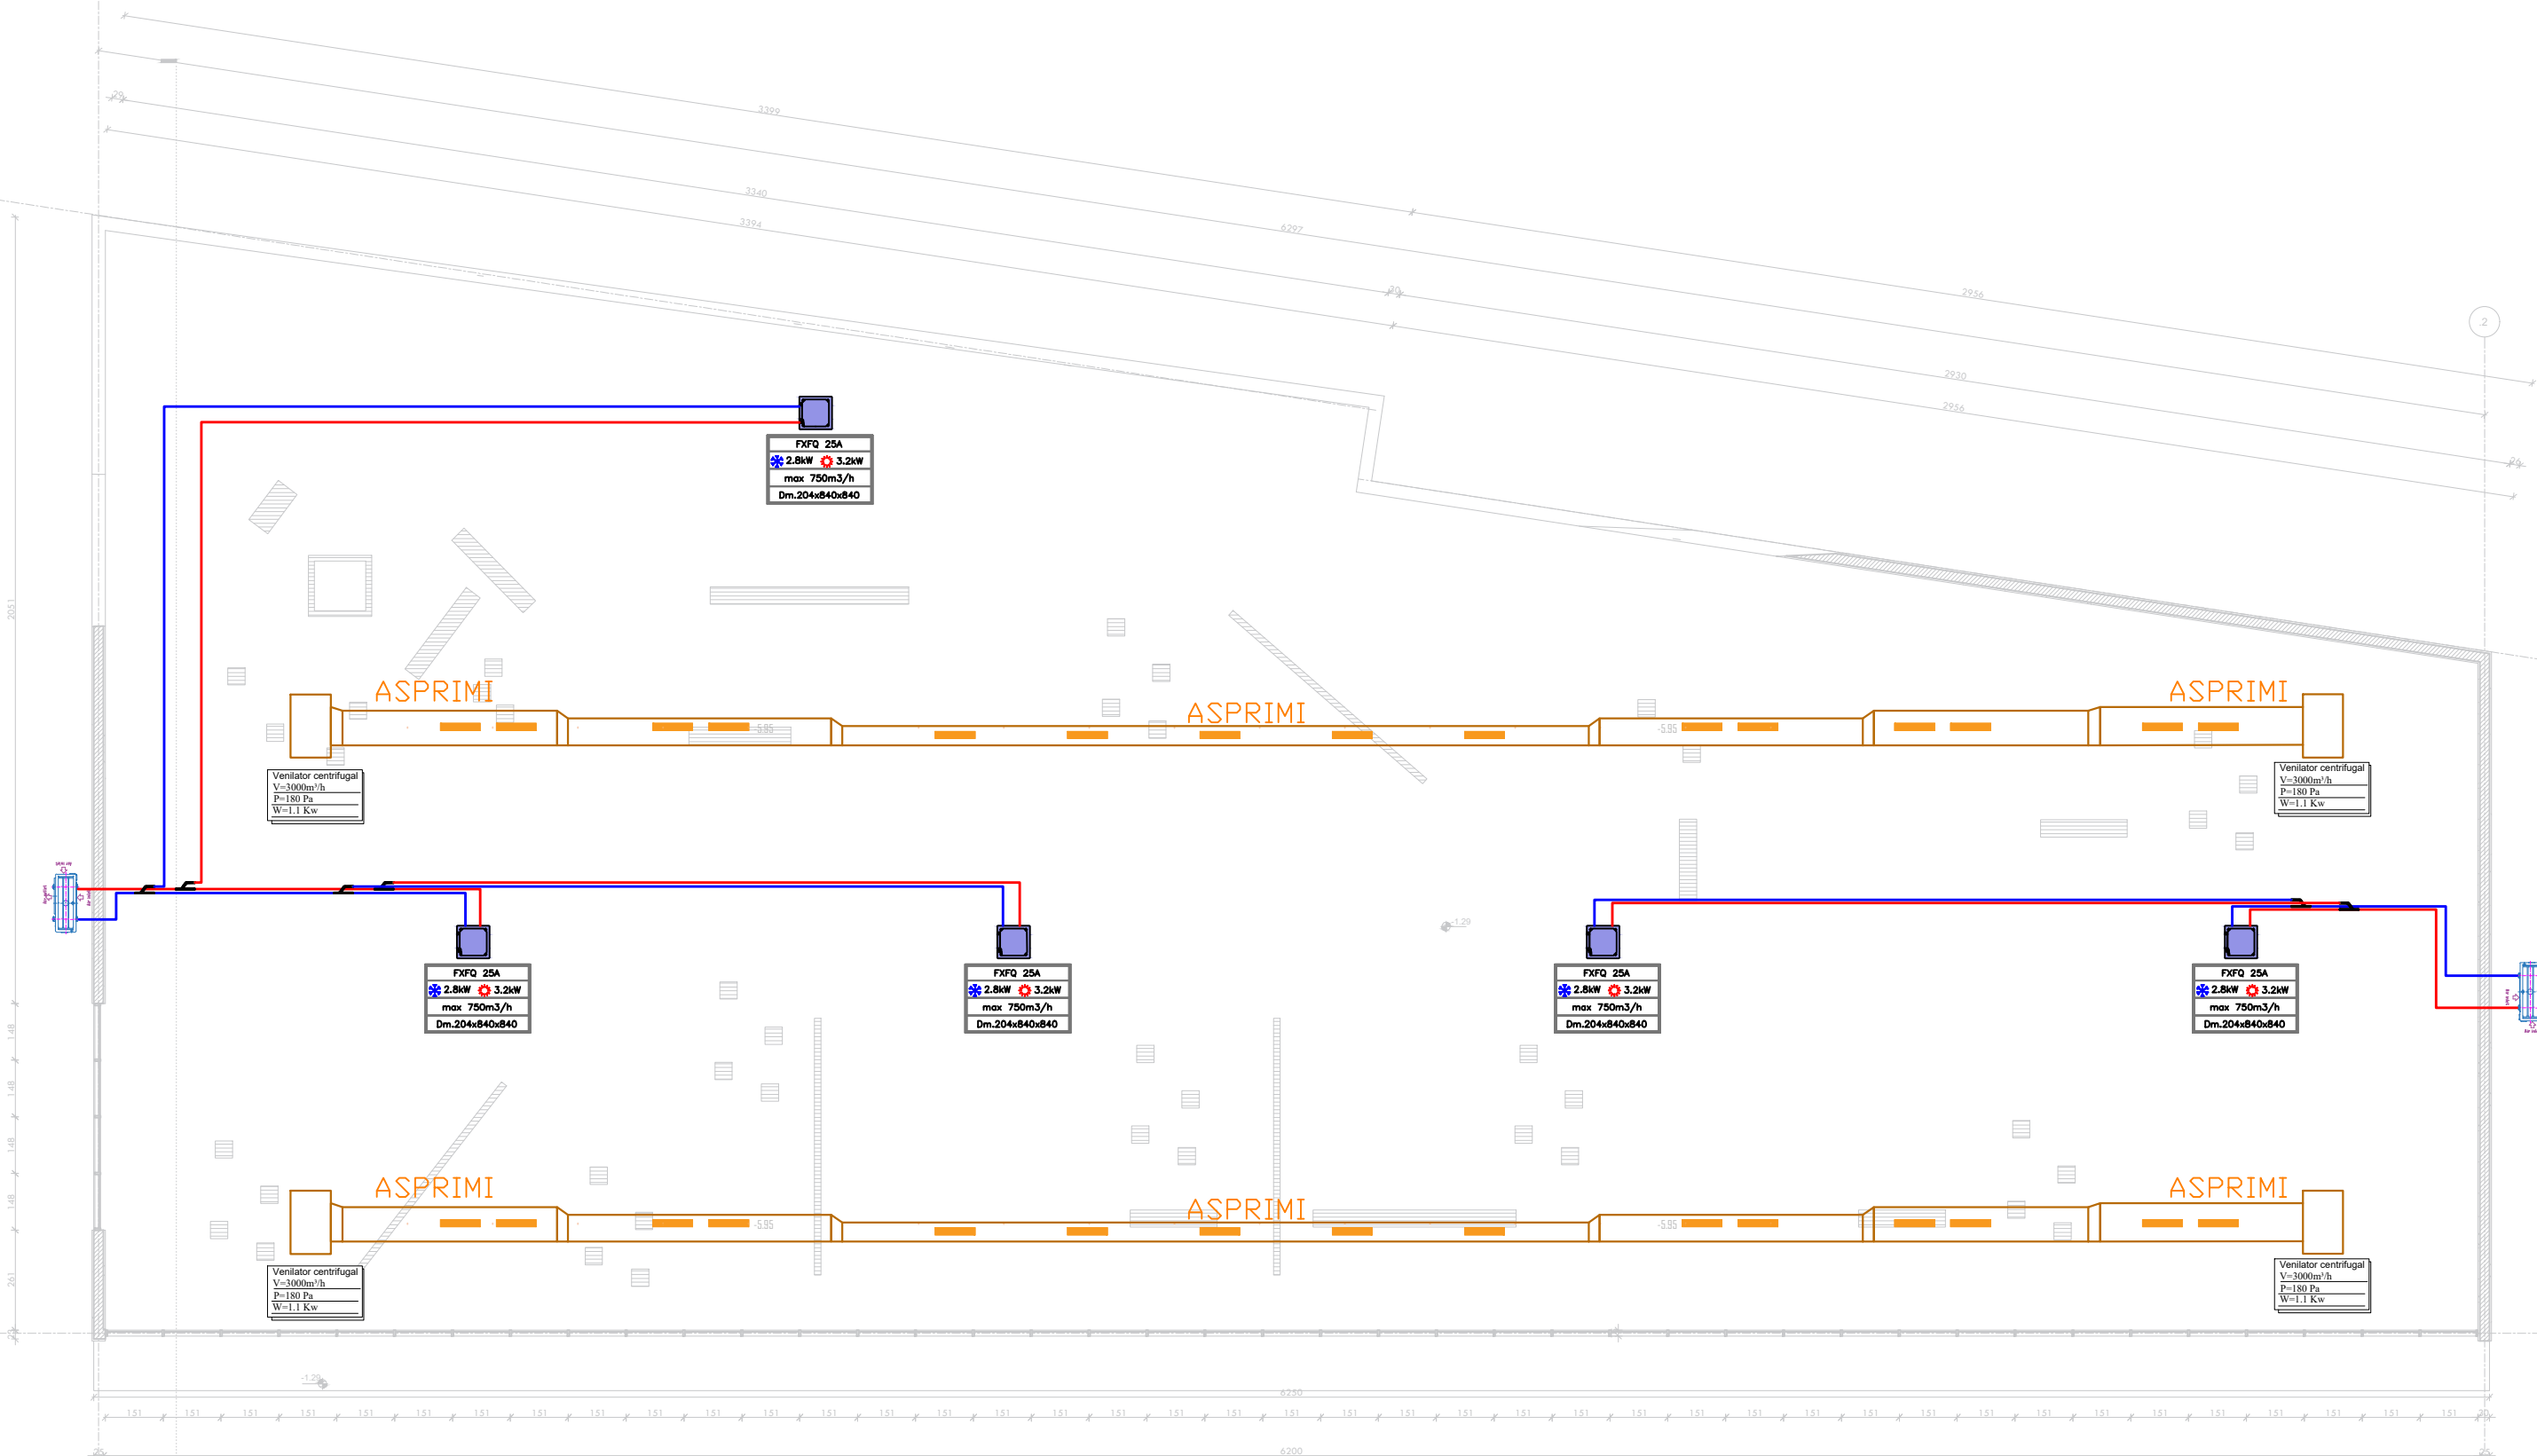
3399
3340
3394
6297
2956
2930
2956
2

FXFQ 25A
2.8kW 3.2kW
max 750m3/h
Dm.204x840x840

ASPRIMI
ASPRIMI
ASPRIMI

Venilator centrifugal
V=3000m³/h
P=180 Pa
W=1.1 Kw

Venilator centrifugal
V=3000m³/h
P=180 Pa
W=1.1 Kw

FXFQ 25A
2.8kW 3.2kW
max 750m3/h
Dm.204x840x840

FXFQ 25A
2.8kW 3.2kW
max 750m3/h
Dm.204x840x840

FXFQ 25A
2.8kW 3.2kW
max 750m3/h
Dm.204x840x840

FXFQ 25A
2.8kW 3.2kW
max 750m3/h
Dm.204x840x840

ASPRIMI
ASPRIMI
ASPRIMI

Venilator centrifugal
V=3000m³/h
P=180 Pa
W=1.1 Kw

Venilator centrifugal
V=3000m³/h
P=180 Pa
W=1.1 Kw

-5.95
-5.95
-1.29
-1.29
6250
6200